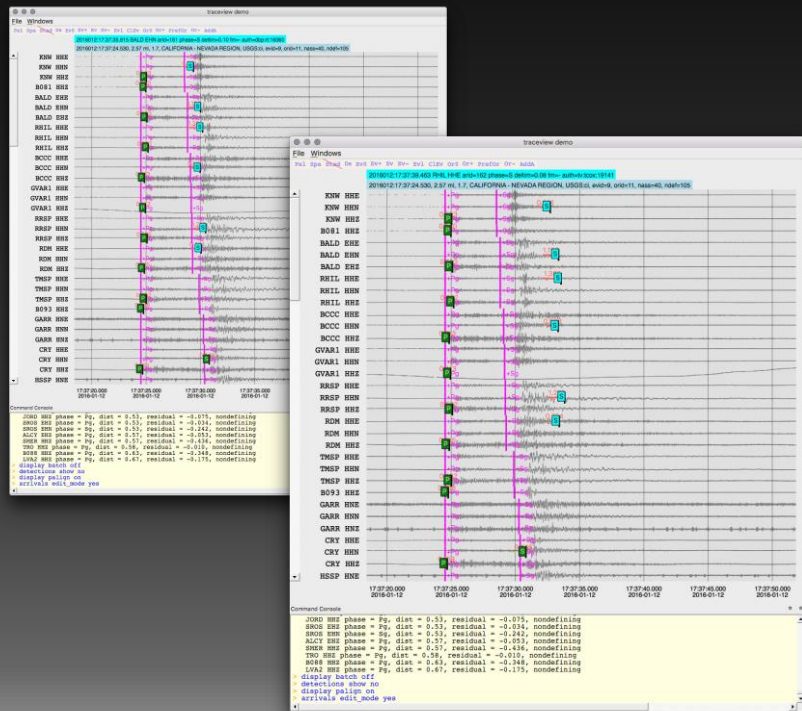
traceview demo
File Windows
Sel Spa Stad Dm Sxd Sv+ Sv Sv- Svl CiSv Ord Or+ PreSdu Or- AddA
2016012:17:37:33.815 BALD EHR arid=161 phase=S deltim=0.10 fm=- auth=dbp:t:1606c
2016012:17:37:24.530, 2.57 ml, 1.7, CALIFORNIA - NEVADA REGION, USGS:ci, evid=9, orid=11, nass=40, ndef=105
KNW HHE
KNW HHN
KNW HHZ
B081 HHZ
BALD EHE
BALD EHN
BALD EHZ
RHIL HHE
RHIL HHN
RHIL HHZ
BCCC HHE
BCCC HHN
BCCC HHZ
GVAR1 HHE
GVAR1 HHN
GVAR1 HHZ
RRSP HHE
RRSP HHN
RRSP HHZ
RDM HHE
RDM HHN
RDM HHZ
TMSP HHE
TMSP HHN
TMSP HHZ
B093 EHZ
GARR HNE
GARR HNN
GARR HNZ
CRY HHE
CRY HHN
CRY HHZ
HSSP HHE
17:37:20.000 2016-01-12
17:37:25.000 2016-01-12
17:37:30.000 2016-01-12
17:37:35.000 2016-01-12
Command Console
JORD HHZ phase = Pg, dist = 0.53, residual = -0.075, nondefining
SROS EHN phase = Pg, dist = 0.53, residual = -0.034, nondefining
SROS EHN phase = Pg, dist = 0.53, residual = -0.242, nondefining
ALCY EHZ phase = Pg, dist = 0.57, residual = -0.053, nondefining
SMER HHZ phase = Pg, dist = 0.57, residual = -0.436, nondefining
TRO EHZ phase = Pg, dist = 0.58, residual = -0.010, nondefining
BO88 HHZ phase = Pg, dist = 0.63, residual = -0.348, nondefining
LVA2 HHZ phase = Pg, dist = 0.67, residual = -0.175, nondefining
display batch off
detections show no
display palign on
arrivals edit_mode yes

traceview demo
File Windows
Sel Spa Stad Dm Sxd Sv+ Sv Sv- Svl CiSv Ord Or+ PreSdu Or- AddA
2016012:17:37:39.463 RHIL HHE arid=182 phase=S deltim=0.06 fm=- auth=tr:tcox:19141
2016012:17:37:24.530, 2.57 ml, 1.7, CALIFORNIA - NEVADA REGION, USGS:ci, evid=9, orid=11, nass=40, ndef=105
KNW HHE
KNW HHN
KNW HHZ
B081 HHZ
BALD EHE
BALD EHN
BALD EHZ
RHIL HHE
RHIL HHN
RHIL HHZ
BCCC HHE
BCCC HHN
BCCC HHZ
GVAR1 HHE
GVAR1 HHN
GVAR1 HHZ
RRSP HHE
RRSP HHN
RRSP HHZ
RDM HHE
RDM HHN
RDM HHZ
TMSP HHE
TMSP HHN
TMSP HHZ
B093 EHZ
GARR HNE
GARR HNN
GARR HNZ
CRY HHE
CRY HHN
CRY HHZ
HSSP HHE
17:37:20.000 2016-01-12
17:37:25.000 2016-01-12
17:37:30.000 2016-01-12
17:37:35.000 2016-01-12
17:37:40.000 2016-01-12
17:37:45.000 2016-01-12
17:37:50.000 2016-01-12
Command Console
JORD HHZ phase = Pg, dist = 0.53, residual = -0.075, nondefining
SROS EHE phase = Pg, dist = 0.53, residual = -0.034, nondefining
SROS EHN phase = Pg, dist = 0.53, residual = -0.242, nondefining
ALCY EHZ phase = Pg, dist = 0.57, residual = -0.053, nondefining
SMER HHZ phase = Pg, dist = 0.57, residual = -0.436, nondefining
TRO EHZ phase = Pg, dist = 0.58, residual = -0.010, nondefining
BO88 HHZ phase = Pg, dist = 0.63, residual = -0.348, nondefining
LVA2 HHZ phase = Pg, dist = 0.67, residual = -0.175, nondefining
display batch off
detections show no
display palign on
arrivals edit_mode yes